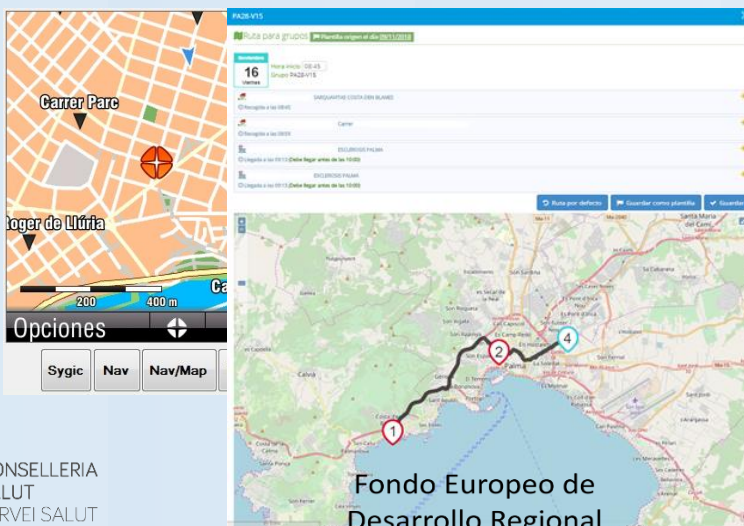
Carrer Parc
Roger de Llúria
200
400 m
Ca
Opciones
Sygic
Nav
Nav/Map

PA28-V15
Ruta para grupos
Plantilla origen el día 09/11/2018
Noviembre
16
Viernes
Hora inicio: 08:45
Grupo: PA28-V15
SARQUINTAS COSTA DEN BLANES
Recogida a las 08:45
Carrer
Recogida a las 09:05
EXCURSIOS PALMA
Llegada a las 09:13 (Debe llegar antes de las 10:00)
EXCURSIOS PALMA
Llegada a las 09:13 (Debe llegar antes de las 10:00)
Ruta por defecto
Guardar como plantilla
Guardar
Palma
1
2
4

ONSELLERIA
ALUT
RVEI SALUT

Fondo Europeo de
Desarrollo Regional